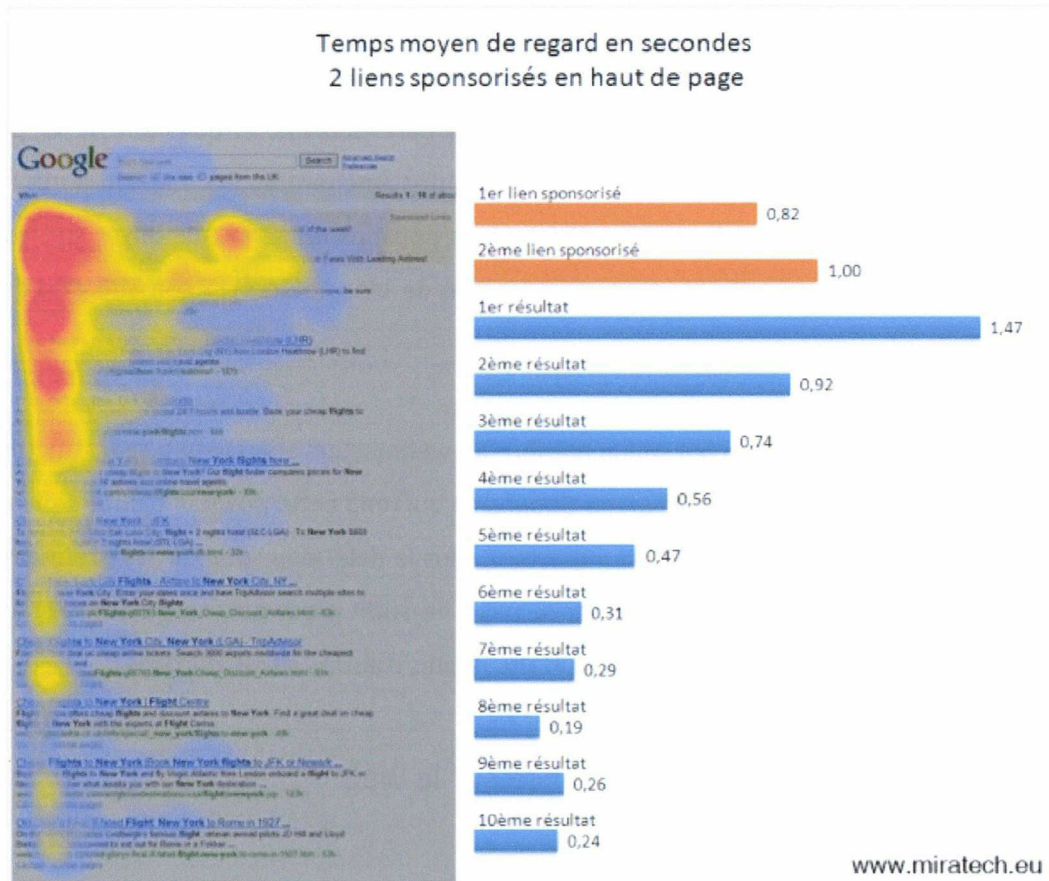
Temps moyen de regard en secondes
2 liens sponsorisés en haut de page

Google

1er lien sponsorisé 0,82
2ème lien sponsorisé 1,00
1er résultat 1,47
2ème résultat 0,92
3ème résultat 0,74
4ème résultat 0,56
5ème résultat 0,47
6ème résultat 0,31
7ème résultat 0,29
8ème résultat 0,19
9ème résultat 0,26
10ème résultat 0,24

www.miratech.eu